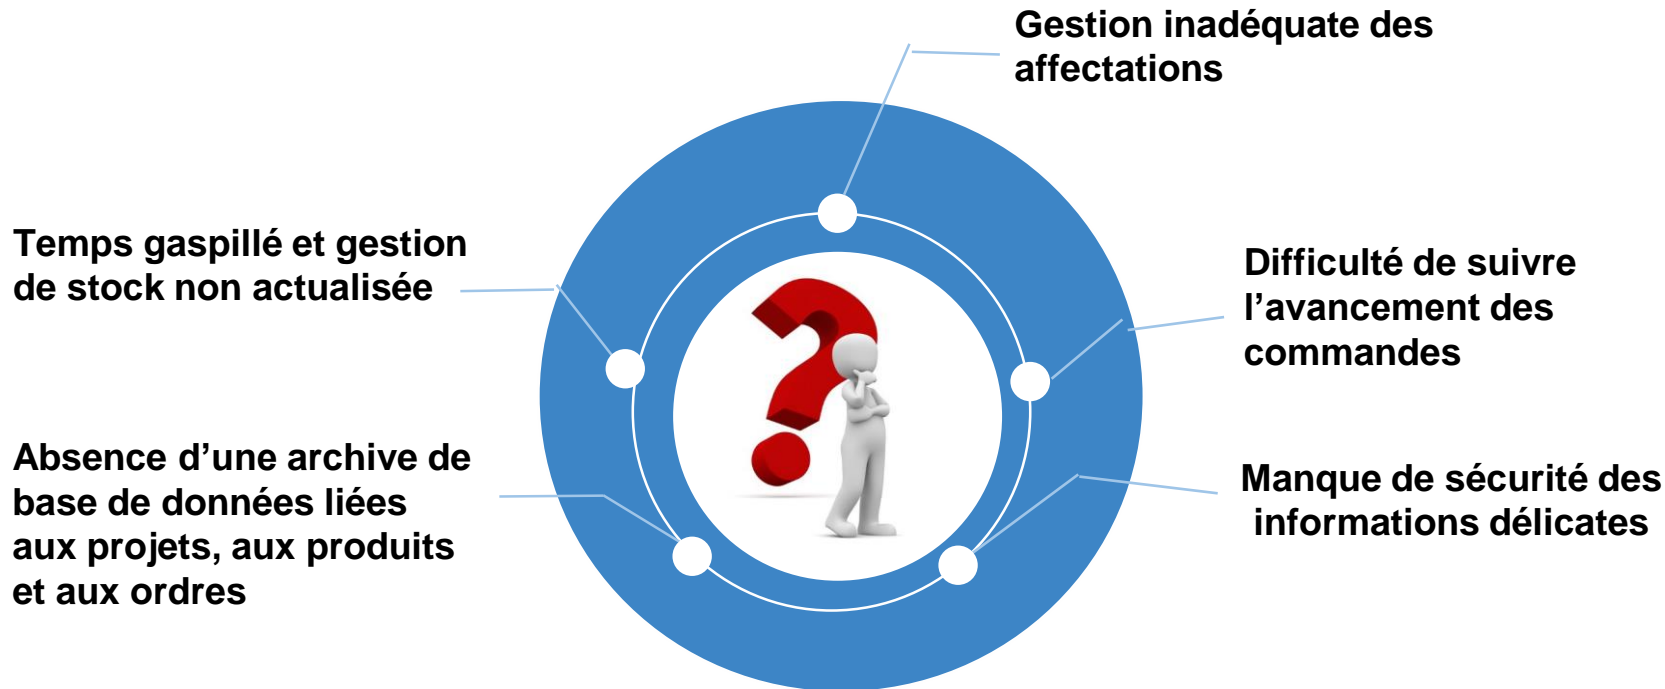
Gestion inadéquate des affectations

Temps gaspillé et gestion de stock non actualisée

Difficulté de suivre l'avancement des commandes

Absence d'une archive de base de données liées aux projets, aux produits et aux ordres

Manque de sécurité des informations délicates